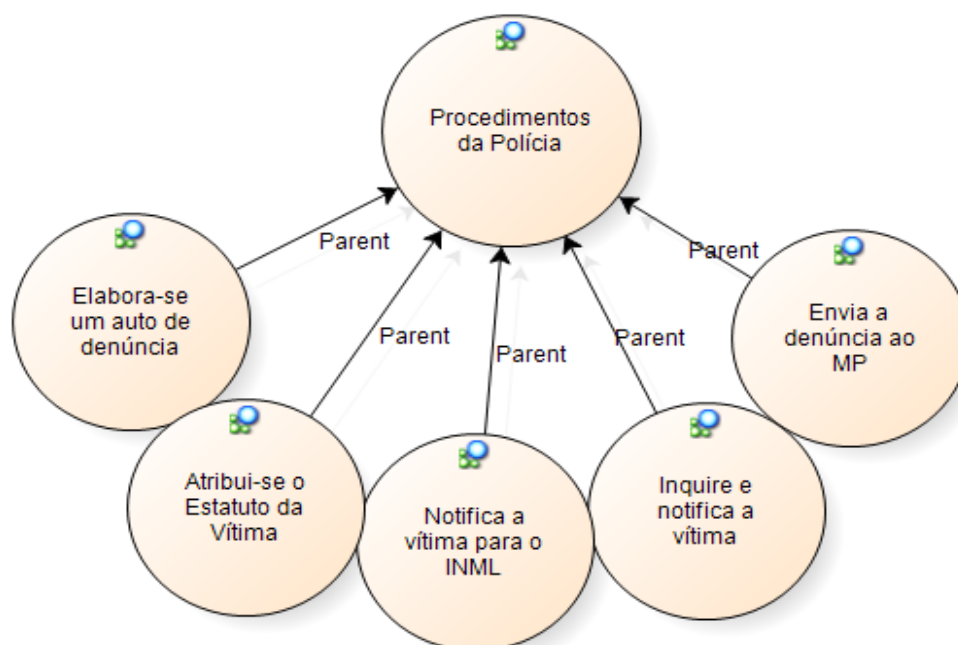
Procedimentos da Polícia

Parent

Parent

Elabora-se um auto de denúncia

Parent

Parent

Parent

Envia a denúncia ao MP

Atribui-se o Estatuto da Vítima

Notifica a vítima para o INML

Inquire e notifica a vítima